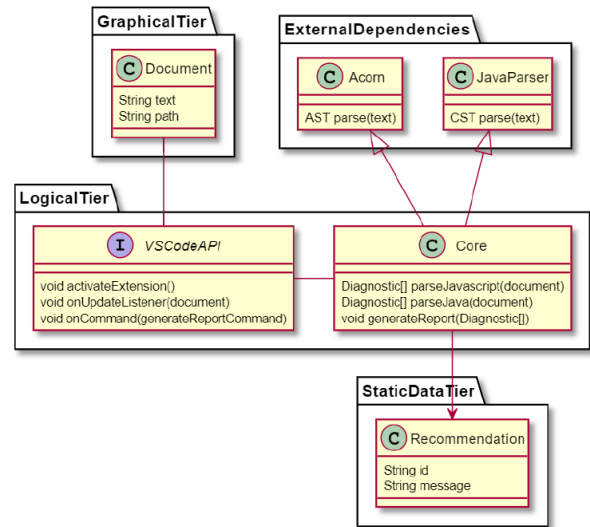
GraphicalTier

C Document

String text
String path

ExternalDependencies

C Acorn

AST parse(text)

C JavaParser

CST parse(text)

LogicalTier

I VSCodeAPI

void activateExtension()
void onUpdateListener(document)
void onCommand(generateReportCommand)

C Core

Diagnostic[] parseJavascript(document)
Diagnostic[] parseJava(document)
void generateReport(Diagnostic[])

StaticDataTier

C Recommendation

String id
String message